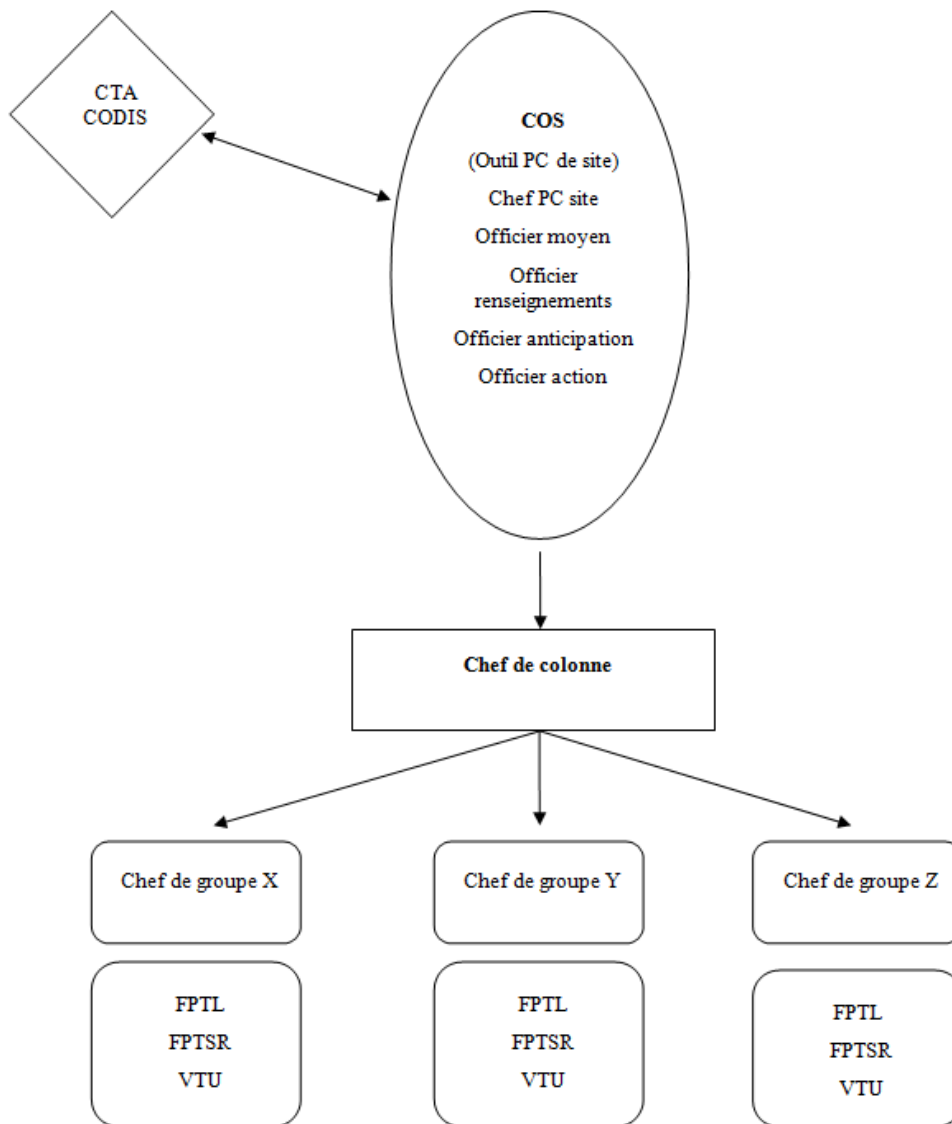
CTA
CODIS

COS
(Outil PC de site)
Chef PC site
Officier moyen
Officier renseignements
Officier anticipation
Officier action

Chef de colonne

Chef de groupe X

FPTL
FPTSR
VTU

Chef de groupe Y

FPTL
FPTSR
VTU

Chef de groupe Z

FPTL
FPTSR
VTU